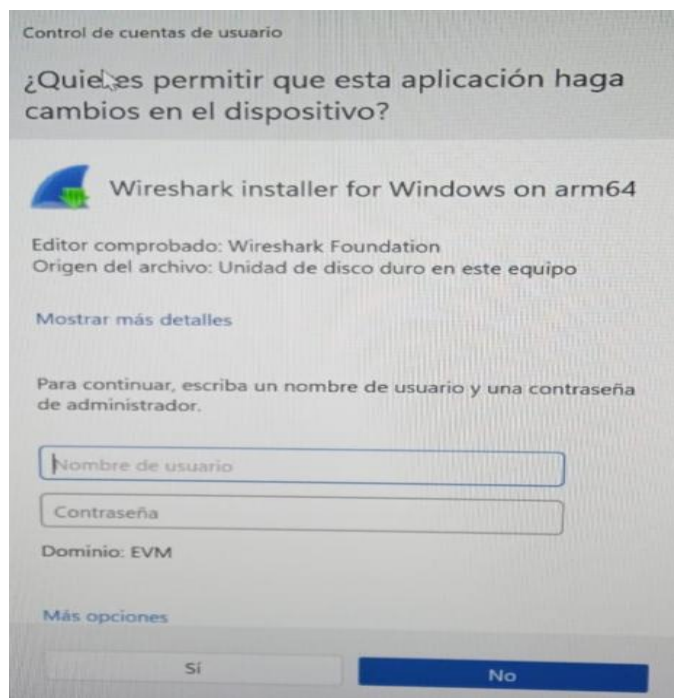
Control de cuentas de usuario

¿Quieres permitir que esta aplicación haga cambios en el dispositivo?

Wireshark installer for Windows on arm64

Editor comprobado: Wireshark Foundation
Origen del archivo: Unidad de disco duro en este equipo

Mostrar más detalles

Para continuar, escriba un nombre de usuario y una contraseña de administrador.

Nombre de usuario

Contraseña

Dominio: EVM

Más opciones

Sí

No